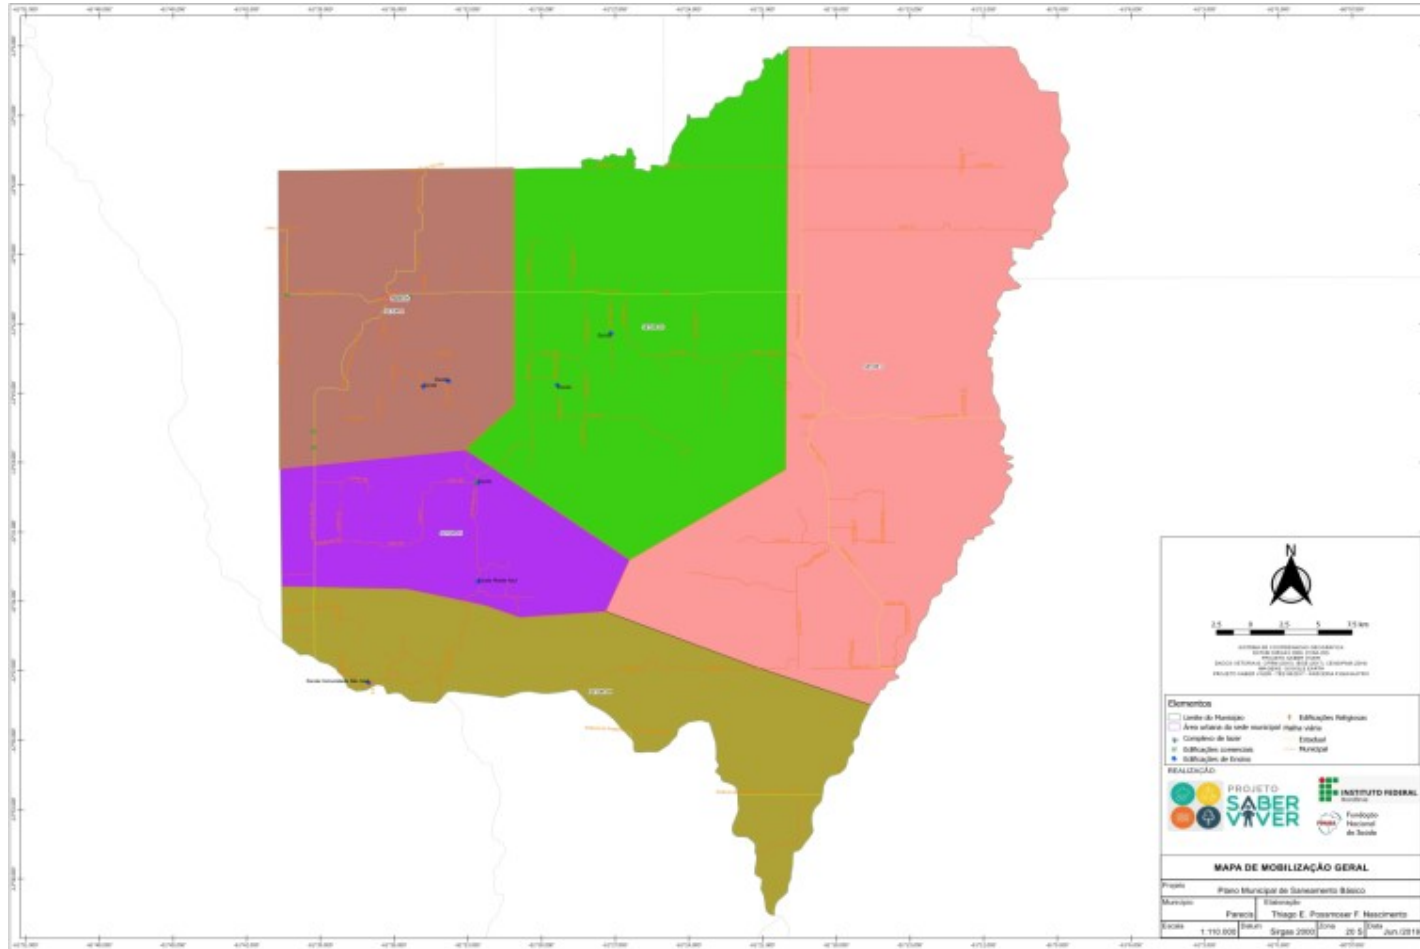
N

2,5 0 2,5 5 7,5 km

Elementos
Limite do Município
Área urbana da sede municipal
Complexo de lazer
Edificações comerciais
Edificações de Ensino
Edificações Religiosas
Malha viária
Estadual
Municipal

REALIZAÇÃO
PROJETO SABER VIVER
INSTITUTO FEDERAL Rondônia
Fundação Nacional de Saúde

MAPA DE MOBILIZAÇÃO GERAL

| Projeto | | | |
|---|---|---|---|
| Plano Municipal de Saneamento Básico | | | |
| Município | Elaboração | | |
| Parecis | Thiago E. Possmoser F. Nascimento | | |
| Escala 1:110.000 | Datum Sirgas 2000 | Zona 20 S | Data Jun./2019 |